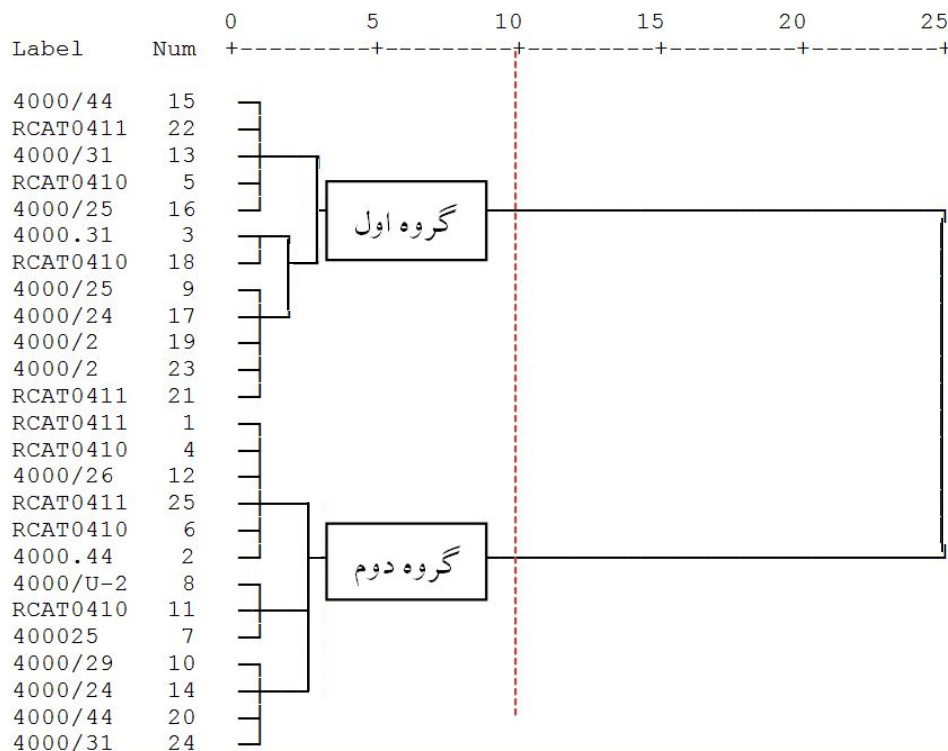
0 5 10 15 20 25
Label Num +---------+---------+---------+---------+---------+

| Label | Num |
|---|---|
| 4000/44 | 15 |
| RCAT0411 | 22 |
| 4000/31 | 13 |
| RCAT0410 | 5 |
| 4000/25 | 16 |
| 4000.31 | 3 |
| RCAT0410 | 18 |
| 4000/25 | 9 |
| 4000/24 | 17 |
| 4000/2 | 19 |
| 4000/2 | 23 |
| RCAT0411 | 21 |
| RCAT0411 | 1 |
| RCAT0410 | 4 |
| 4000/26 | 12 |
| RCAT0411 | 25 |
| RCAT0410 | 6 |
| 4000.44 | 2 |
| 4000/U-2 | 8 |
| RCAT0410 | 11 |
| 400025 | 7 |
| 4000/29 | 10 |
| 4000/24 | 14 |
| 4000/44 | 20 |
| 4000/31 | 24 |

گروه اول

گروه دوم